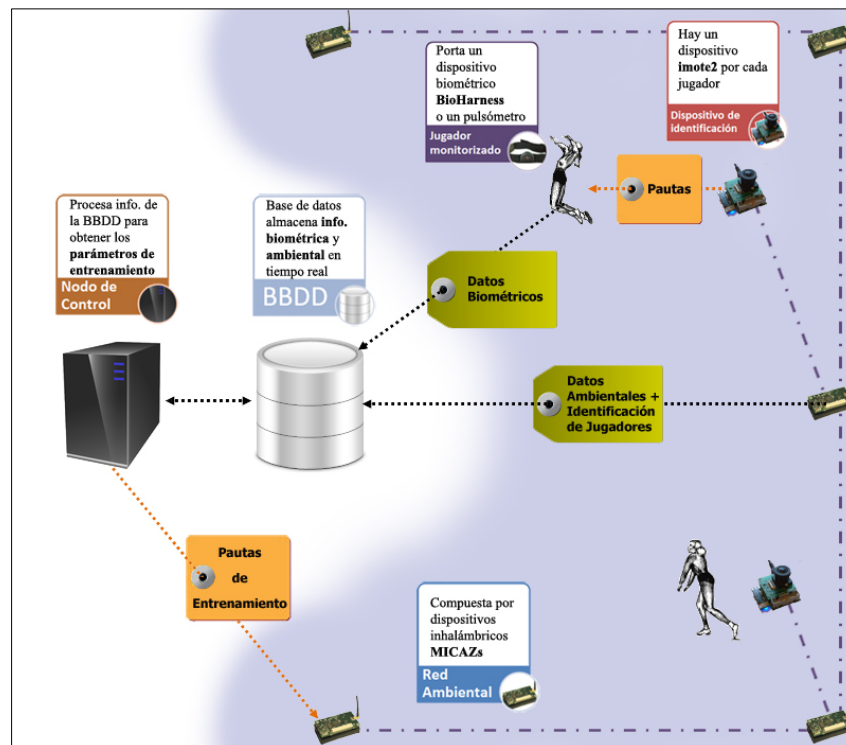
Porta un dispositivo biométrico **BioHarness** o un pulsómetro

Jugador monitorizado

Hay un dispositivo **imote2** por cada jugador

Dispositivo de identificación

Pautas

Procesa info. de la BBDD para obtener los **parámetros de entrenamiento**

Nodo de Control

Base de datos almacena **info. biométrica** y **ambiental** en tiempo real

BBDD

Datos Biométricos

Datos Ambientales + Identificación de Jugadores

Pautas de Entrenamiento

Compuesta por dispositivos inhalámbricos **MICAZs**

Red Ambiental